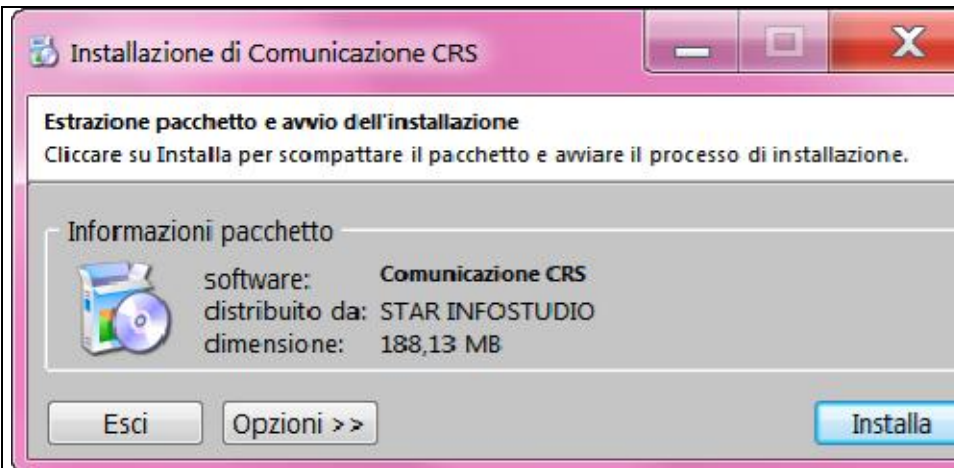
Installazione di Comunicazione CRS

Estrazione pacchetto e avvio dell'installazione
Cliccare su Installa per scompattare il pacchetto e avviare il processo di installazione.

Informazioni pacchetto
software: Comunicazione CRS
distribuito da: STAR INFOSTUDIO
dimensione: 188,13 MB

Esci
Opzioni >>
Installa